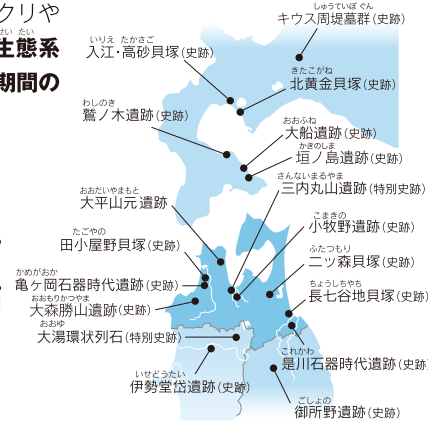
クリや
生態系
期間の

しゅうていぼぐん
キウス周堤墓群（史跡）

いりえ　たかさご
入江・高砂貝塚（史跡）

きたこがね
北黄金貝塚（史跡）

わしのき
鷲ノ木遺跡（史跡）

おおふね
大船遺跡（史跡）

かきのしま
垣ノ島遺跡（史跡）

さんないまるやま
三内丸山遺跡（特別史跡）

おおだいやまもと
大平山元遺跡

こまきの
小牧野遺跡（史跡）

たごやの
田小屋野貝塚（史跡）

ふたつもり
二ツ森貝塚（史跡）

かめがおか
亀ヶ岡石器時代遺跡（史跡）

ちょうしちやち
長七谷地貝塚（史跡）

おおもりかつやま
大森勝山遺跡（史跡）

おおゆ
大湯環状列石（特別史跡）

これかわ
是川石器時代遺跡（史跡

いせどうたい
伊勢堂岱遺跡（史跡）

ごしょの
御所野遺跡（史跡）